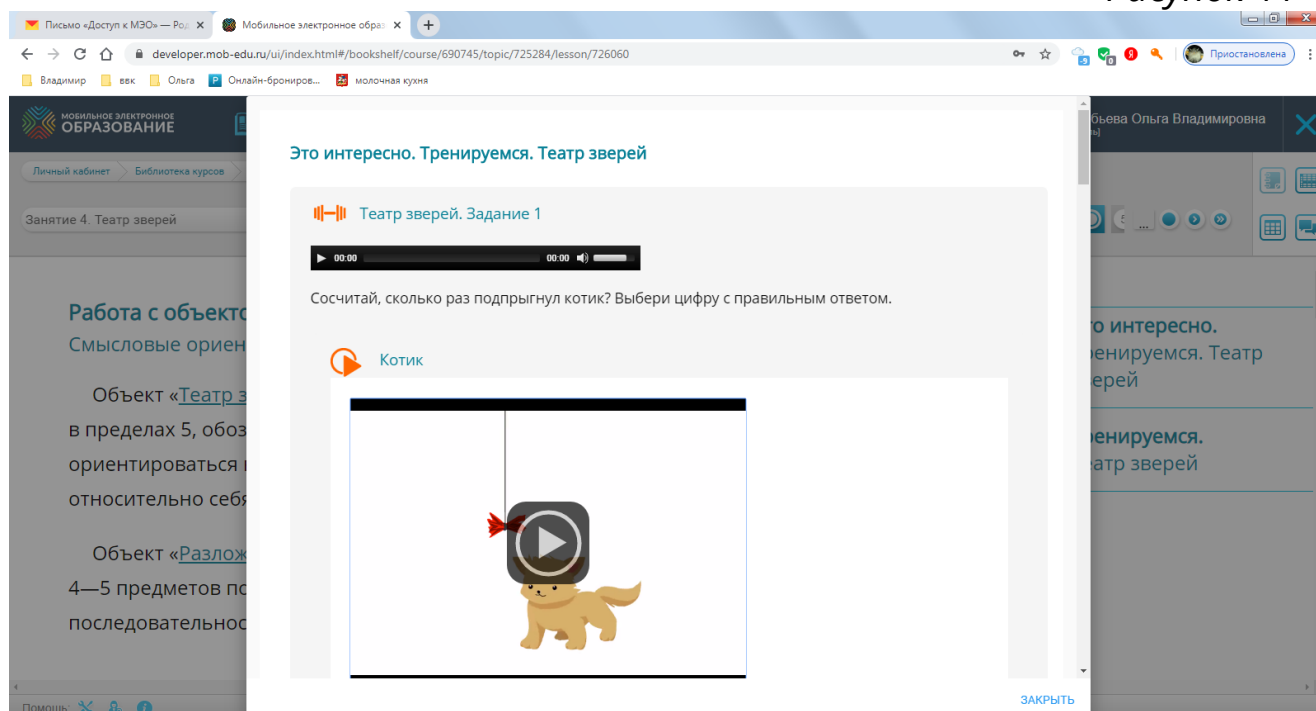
Рисунок 11

Письмо «Доступ к МЭО» — Ро; ×
Мобильное электронное обра ×
+

developer.mob-edu.ru/ui/index.html#/bookshelf/course/690745/topic/725284/lesson/726060

Приостановлена

Владимир
ввк
Ольга
Онлайн-брониров...
молочная кухня

МОБИЛЬНОЕ ЭЛЕКТРОННОЕ ОБРАЗОВАНИЕ

бьева Ольга Владимировна

Личный кабинет
Библиотека курсов

Занятие 4. Театр зверей

Работа с объекто
Смысловые ориен

Объект «Театр з
в пределах 5, обоз
ориентироваться
относительно себя

Объект «Разлож
4—5 предметов по
последовательнос

то интересно.
ренируемся. Театр
верей

ренируемся.
атр зверей

Это интересно. Тренируемся. Театр зверей

Театр зверей. Задание 1

00:00
00:00

Сосчитай, сколько раз подпрыгнул котик? Выбери цифру с правильным ответом.

Котик

ЗАКРЫТЬ

Помощь: